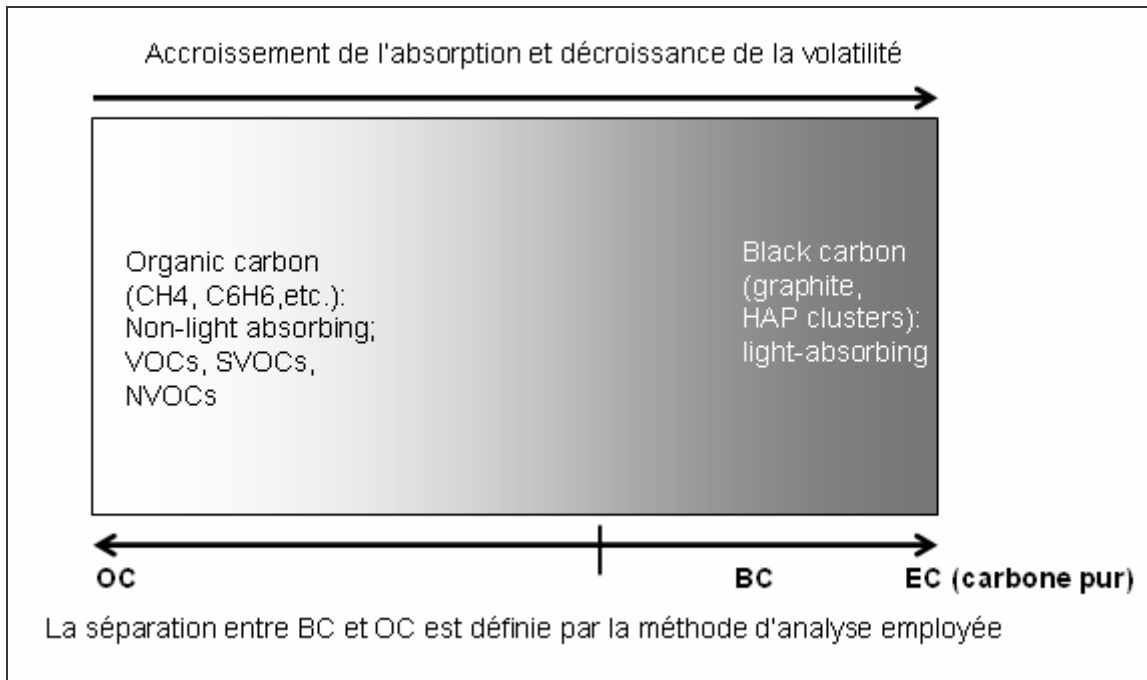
Accroissement de l'absorption et décroissance de la volatilité

Organic carbon (CH4, C6H6,etc.): Non-light absorbing; VOCs, SVOCs, NVOCs

Black carbon (graphite, HAP clusters): light-absorbing

OC

BC

EC (carbone pur)

La séparation entre BC et OC est définie par la méthode d'analyse employée